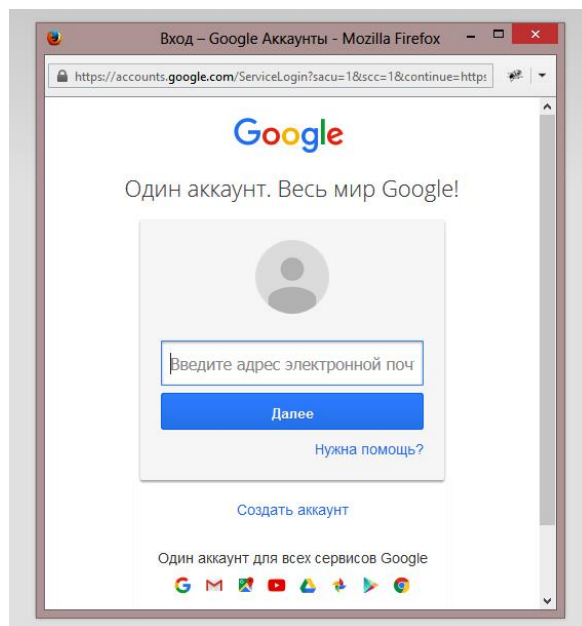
Вход – Google Аккаунты - Mozilla Firefox

https://accounts.google.com/ServiceLogin?sacu=1&scc=1&continue=https

Google

Один аккаунт. Весь мир Google!

Введите адрес электронной поч

Далее

Нужна помощь?

Создать аккаунт

Один аккаунт для всех сервисов Google